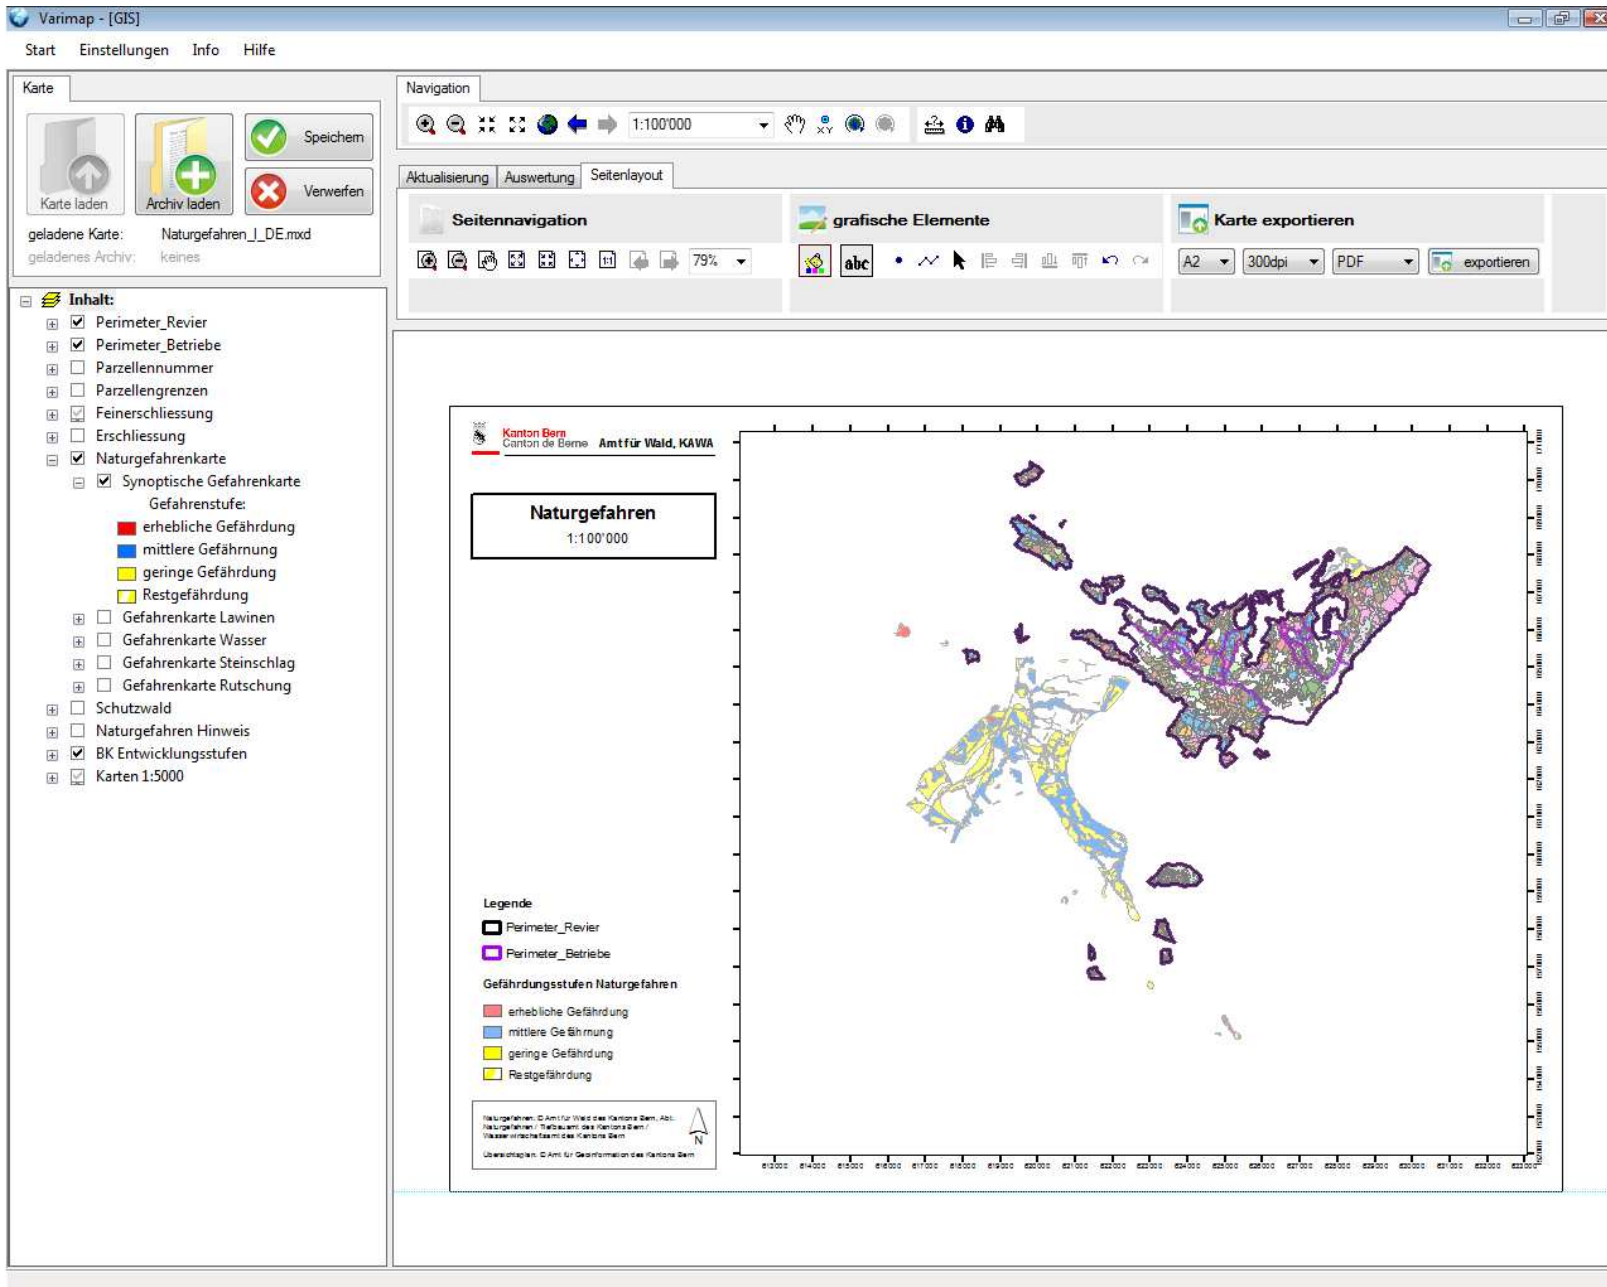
Varimap - [GIS]

Start Einstellungen Info Hilfe

Karte

Karte laden Archiv laden Speichern Verwerfen

geladene Karte: Naturgefahren_I_DE.mxd
geladenes Archiv: keines

Inhalt:
Perimeter_Revier
Perimeter_Betriebe
Parzellennummer
Parzellengrenzen
Feinerschliessung
Erschliessung
Naturgefahrenkarte
Synoptische Gefahrenkarte
Gefahrenstufe:
erhebliche Gefährdung
mittlere Gefährnung
geringe Gefährdung
Restgefährdung
Gefahrenkarte Lawinen
Gefahrenkarte Wasser
Gefahrenkarte Steinschlag
Gefahrenkarte Rutschung
Schutzwald
Naturgefahren Hinweis
BK Entwicklungsstufen
Karten 1:5000

Navigation

1:100'000

Aktualisierung Auswertung Seitenlayout

Seitennavigation
79%

grafische Elemente
abc

Karte exportieren
A2 300dpi PDF exportieren

Kanton Bern
Canton de Berne Amt für Wald, KAWA

Naturgefahren
1:100'000

Legende
Perimeter_Revier
Perimeter_Betriebe

Gefährdungsstufen Naturgefahren
erhebliche Gefährdung
mittlere Gefährnung
geringe Gefährdung
Restgefährdung

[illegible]

N